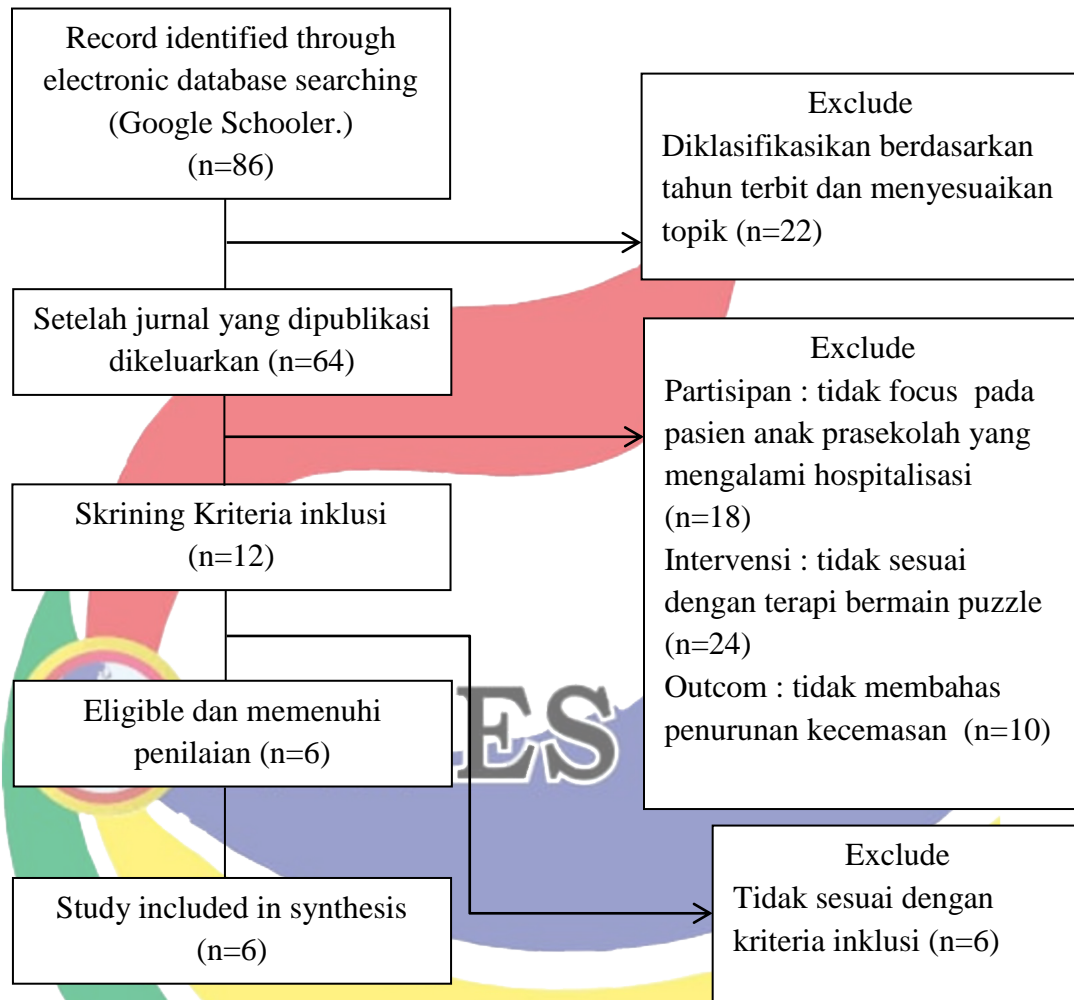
Record identified through electronic database searching (Google Schooler.) (n=86)

Exclude
Diklasifikasikan berdasarkan tahun terbit dan menyesuaikan topik (n=22)

Setelah jurnal yang dipublikasi dikeluarkan (n=64)

Exclude
Partisipan : tidak focus pada pasien anak prasekolah yang mengalami hospitalisasi (n=18)
Intervensi : tidak sesuai dengan terapi bermain puzzle (n=24)
Outcom : tidak membahas penurunan kecemasan (n=10)

Skrining Kriteria inklusi (n=12)

Eligible dan memenuhi penilaian (n=6)

ES

Study included in synthesis (n=6)

Exclude
Tidak sesuai dengan kriteria inklusi (n=6)